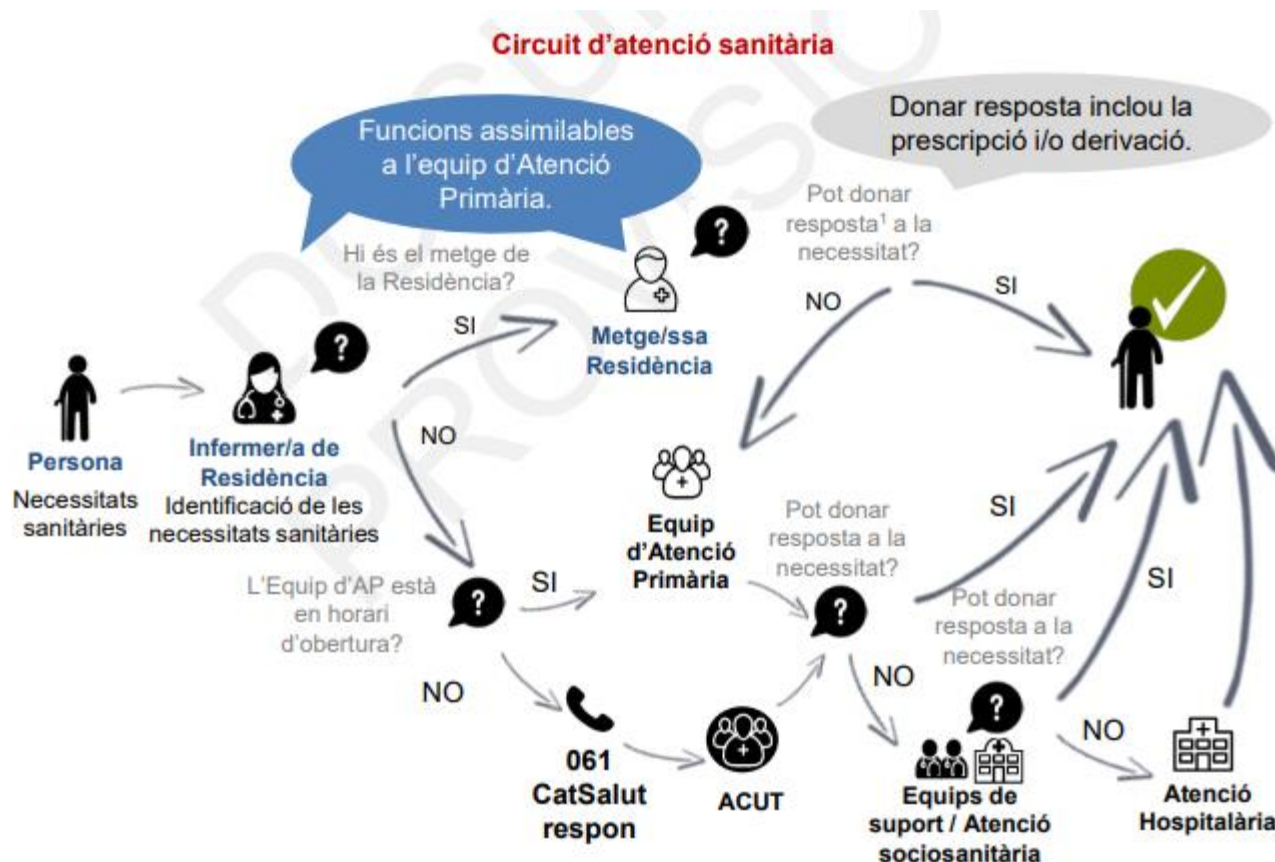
Circuit d'atenció sanitària

Funcions assimilables a l'equip d'Atenció Primària.

Donar resposta inclou la prescripció i/o derivació.

Pot donar resposta¹ a la necessitat?

Hi és el metge de la Residència?

SI

NO

SI

Metge/ssa Residència

Persona
Necessitats sanitàries

Infermer/a de Residència
Identificació de les necessitats sanitàries

NO

Equip d'Atenció Primària

Pot donar resposta a la necessitat?

SI

L'Equip d'AP està en horari d'obertura?

SI

NO

061
CatSalut respon

ACUT

NO

Pot donar resposta a la necessitat?

SI

NO

Equips de suport / Atenció sociosanitària

Atenció Hospitalària